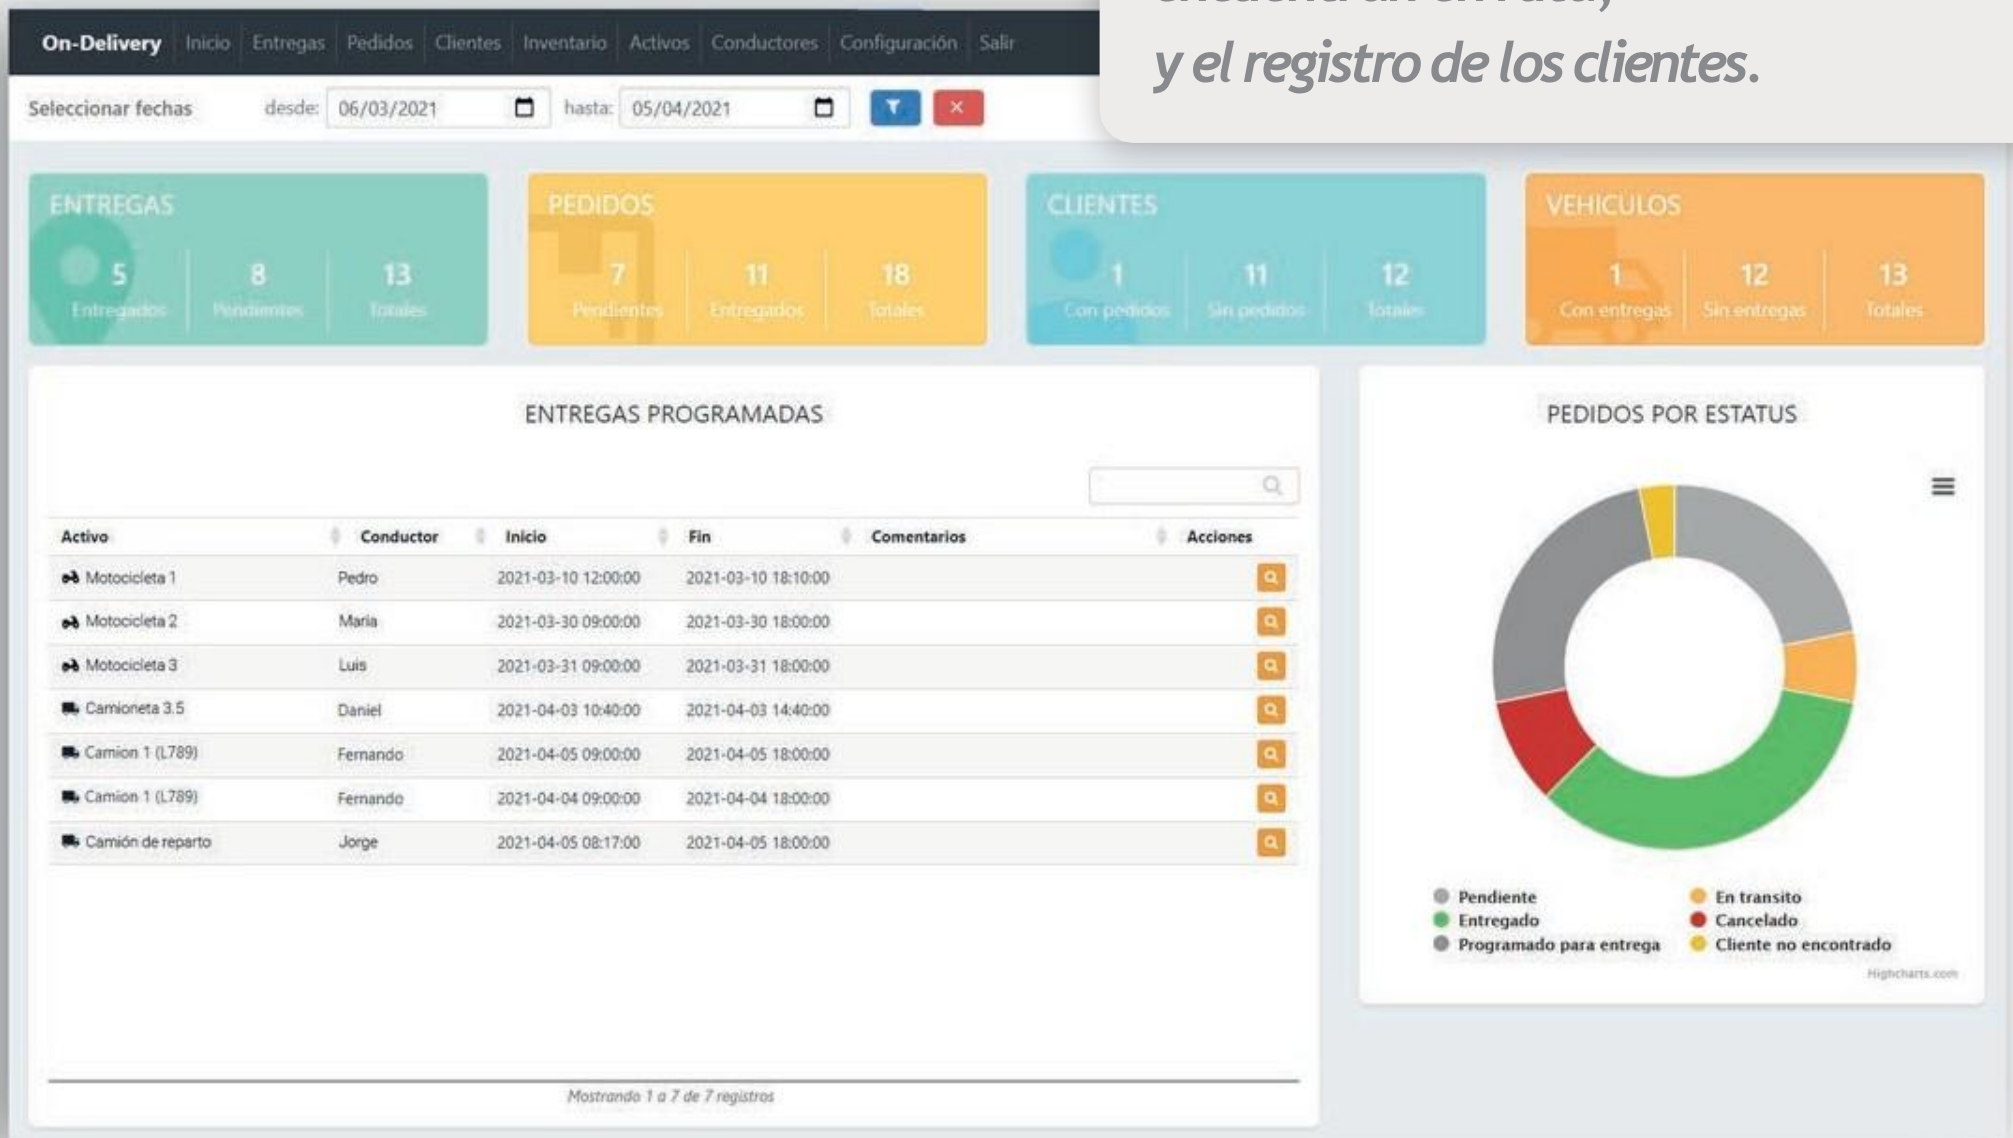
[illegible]
y el registro de los clientes.

On-Delivery Inicio Entregas Pedidos Clientes Inventario Activos Conductores Configuración Salir

Seleccionar fechas desde: 06/03/2021 hasta: 05/04/2021 ×

ENTREGAS
5 Entregados
8 Pendientes
13 Totales

PEDIDOS
7 Pendientes
11 Entregados
18 Totales

CLIENTES
1 Con pedidos
11 Sin pedidos
12 Totales

VEHICULOS
1 Con entregas
12 Sin entregas
13 Totales

ENTREGAS PROGRAMADAS

| Activo | Conductor | Inicio | Fin | Comentarios | Acciones |
|---|---|---|---|---|---|
| Motocicleta 1 | Pedro | 2021-03-10 12:00:00 | 2021-03-10 18:10:00 | | |
| Motocicleta 2 | Maria | 2021-03-30 09:00:00 | 2021-03-30 18:00:00 | | |
| Motocicleta 3 | Luis | 2021-03-31 09:00:00 | 2021-03-31 18:00:00 | | |
| Camioneta 3.5 | Daniel | 2021-04-03 10:40:00 | 2021-04-03 14:40:00 | | |
| Camion 1 (L789) | Fernando | 2021-04-05 09:00:00 | 2021-04-05 18:00:00 | | |
| Camion 1 (L789) | Fernando | 2021-04-04 09:00:00 | 2021-04-04 18:00:00 | | |
| Camión de reparto | Jorge | 2021-04-05 08:17:00 | 2021-04-05 18:00:00 | | |

Mostrando 1 a 7 de 7 registros

PEDIDOS POR ESTATUS

Pendiente
En transito
Entregado
Cancelado
Programado para entrega
Cliente no encontrado

Highcharts.com